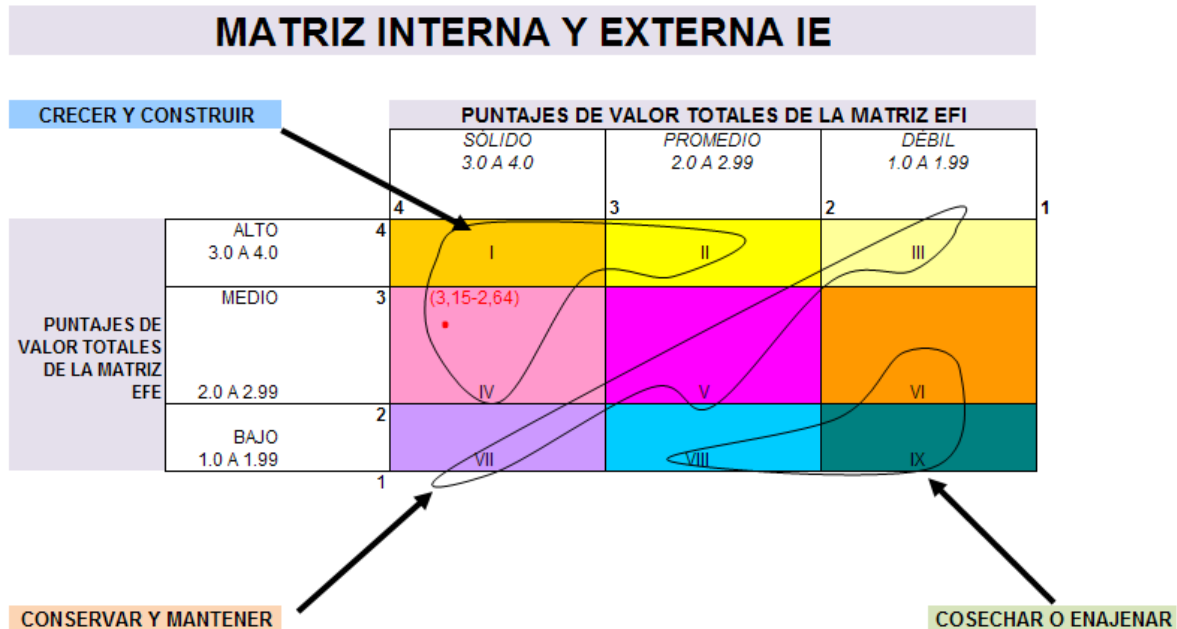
MATRIZ INTERNA Y EXTERNA IE

CRECER Y CONSTRUIR

PUNTAJES DE VALOR TOTALES DE LA MATRIZ EFI

| | | SÓLIDO 3.0 A 4.0 | PROMEDIO 2.0 A 2.99 | DÉBIL 1.0 A 1.99 |
|---|---|---|---|---|
| | | 4 | 3 | 2 | 1 |
| ALTO 3.0 A 4.0 | 4 | I | II | III |
| MEDIO 2.0 A 2.99 | 3 | (3,15-2,64) IV | V | VI |
| BAJO 1.0 A 1.99 | 2 | VII | VIII | IX |
| | 1 | | | |

PUNTAJES DE VALOR TOTALES DE LA MATRIZ EFE

CONSERVAR Y MANTENER

COSECHAR O ENAJENAR